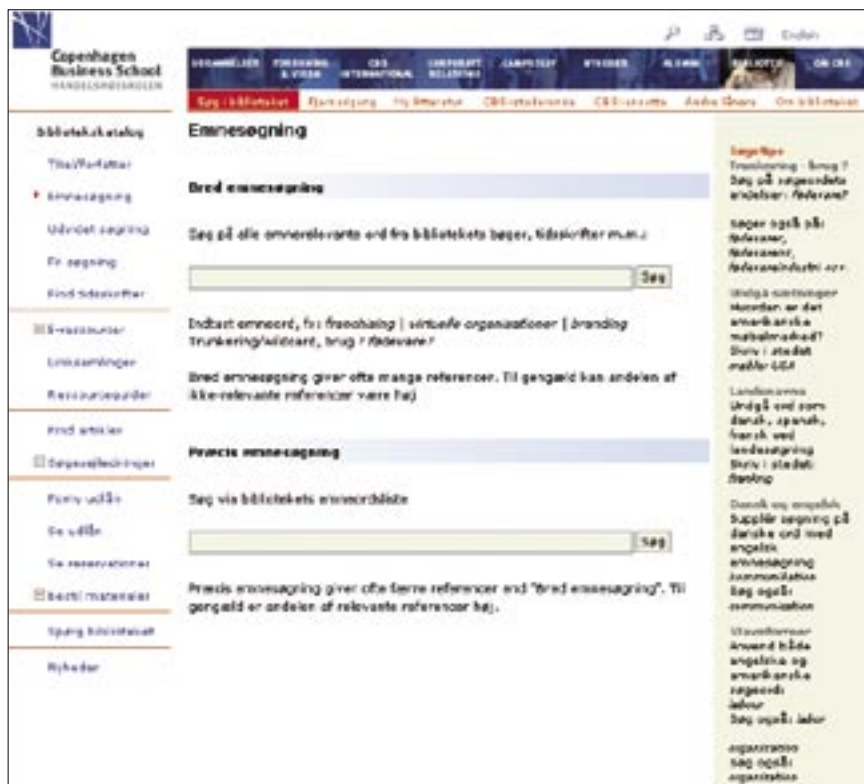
English

Copenhagen Business School
HANDELSHØJSKOLEN

UDDANNELSER | FORSKNING & VIDEN | CBS INTERNATIONAL | CORPORATE RELATIONS | CAMPUSLIV | NYHEDER | ALUMNI | BIBLIOTEK | OM CBS

Søg i biblioteket | Bestilling | Ny litteratur | CBS-databaser | CBS-nettet | Andre Ønsk | Om biblioteket

Bibliotekskatalog
Titel/forfatter
Emnesøgning
Udvidet søgning
Fri søgning
Find tidsskrifter
E-ressourcer
Linksamlinger
Ressourceguider
Find artikler
Søgevejledninger
Fornyr udlån
Se udlån
Se reservationer
Bestil materialer
Spørg biblioteket
Nyheder

Emnesøgning

Bred emnesøgning

Søg på alle emnerelevante ord fra bibliotekets bøger, tidsskrifter m.m.:

Søg

Indtast emneord, fx: franchising | virtuelle organisationer | branding
Trunkering/wildcard, brug ? fødevare?

Bred emnesøgning giver ofte mange referencer. Til gengæld kan andelen af ikke-relevante referencer være høj

Præcis emnesøgning

Søg via bibliotekets emneordsliste

Søg

Præcis emnesøgning giver ofte færre referencer end "Bred emnesøgning". Til gengæld er andelen af relevante referencer høj.

Søgetips
Trunkering - brug ?
Søg på søgeordets endelser: fødevare?
Søger også på: fødevarer, fødevarer, fødevareindustri osv.

Undgå samlinger
Hvordan er det amerikanske musikmarked?
Skriv i stedet: musikr USA

Landenavne
Undgå ord som dansk, spansk, fransk ved landesøgning
Skriv i stedet: Danmark

Dansk og engelsk
Supplér søgning på danske ord med engelsk emnesøgning
kommunikation
Søg også: communication

Stavemåder
Anvend både engelske og amerikanske søgeord:
labour
Søg også: labor

organisation
Søg også: organization